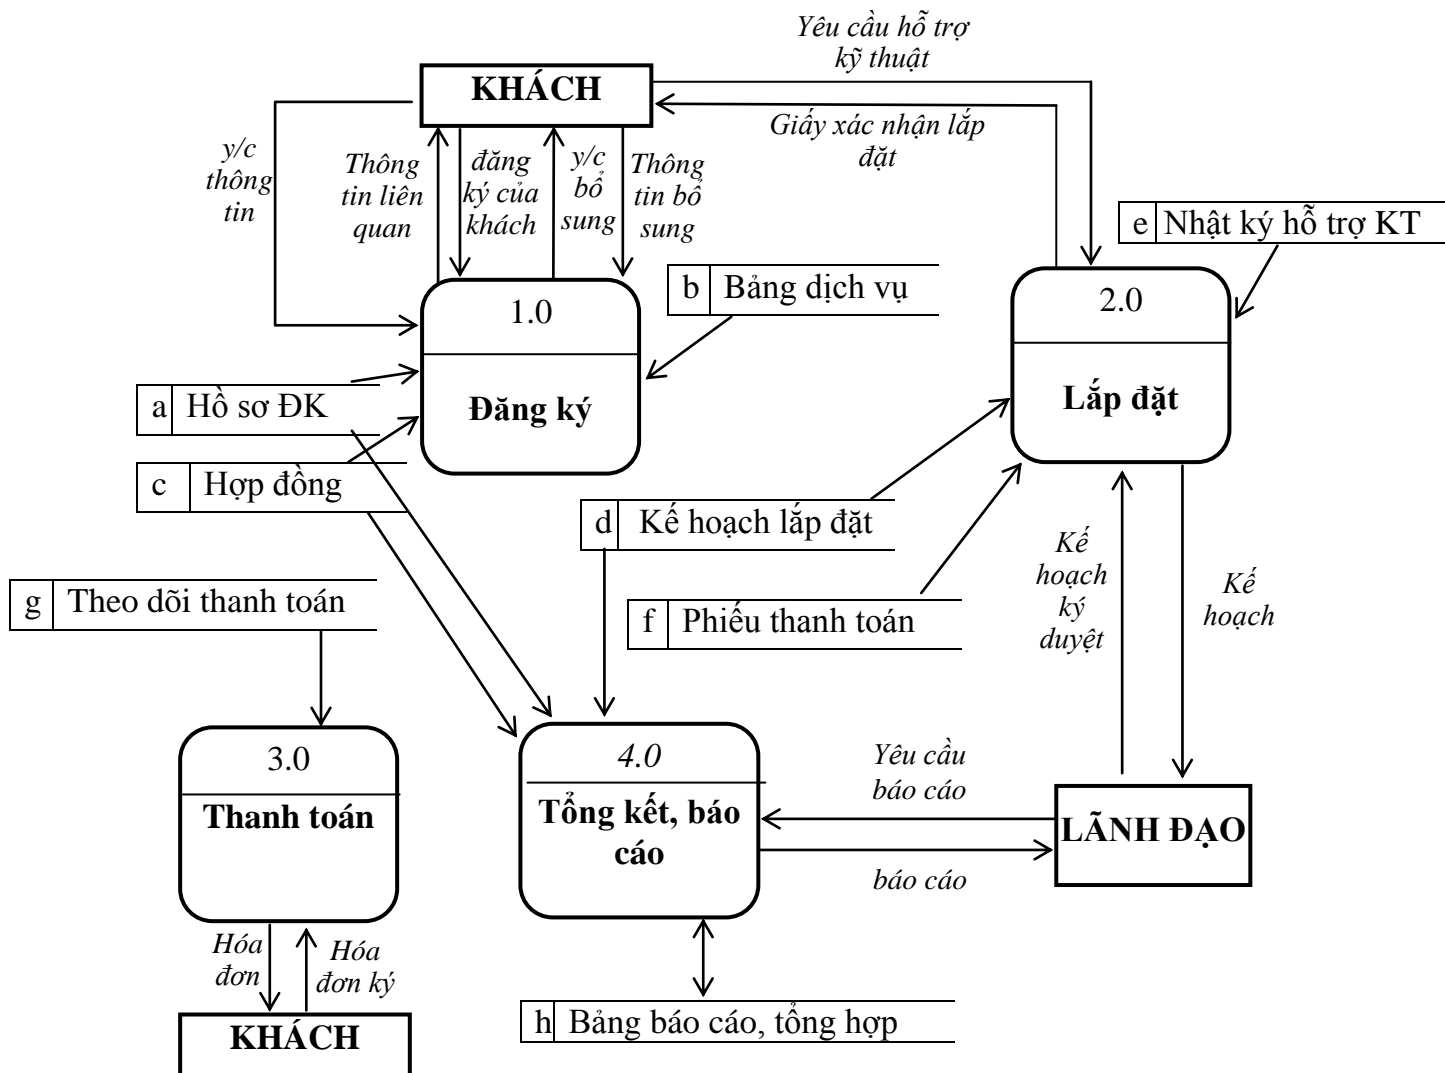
Yêu cầu hỗ trợ kỹ thuật

KHÁCH

Giấy xác nhận lắp đặt

y/c thông tin

Thông tin liên quan

đăng ký của khách

y/c bổ sung

Thông tin bổ sung

e Nhật ký hỗ trợ KT

b Bảng dịch vụ

1.0

Đăng ký

2.0

Lắp đặt

a Hồ sơ ĐK

c Hợp đồng

d Kế hoạch lắp đặt

Kế hoạch ký duyệt

Kế hoạch

g Theo dõi thanh toán

f Phiếu thanh toán

3.0

Thanh toán

4.0

Tổng kết, báo cáo

Yêu cầu báo cáo

LÃNH ĐẠO

báo cáo

Hóa đơn

Hóa đơn ký

KHÁCH

h Bảng báo cáo, tổng hợp